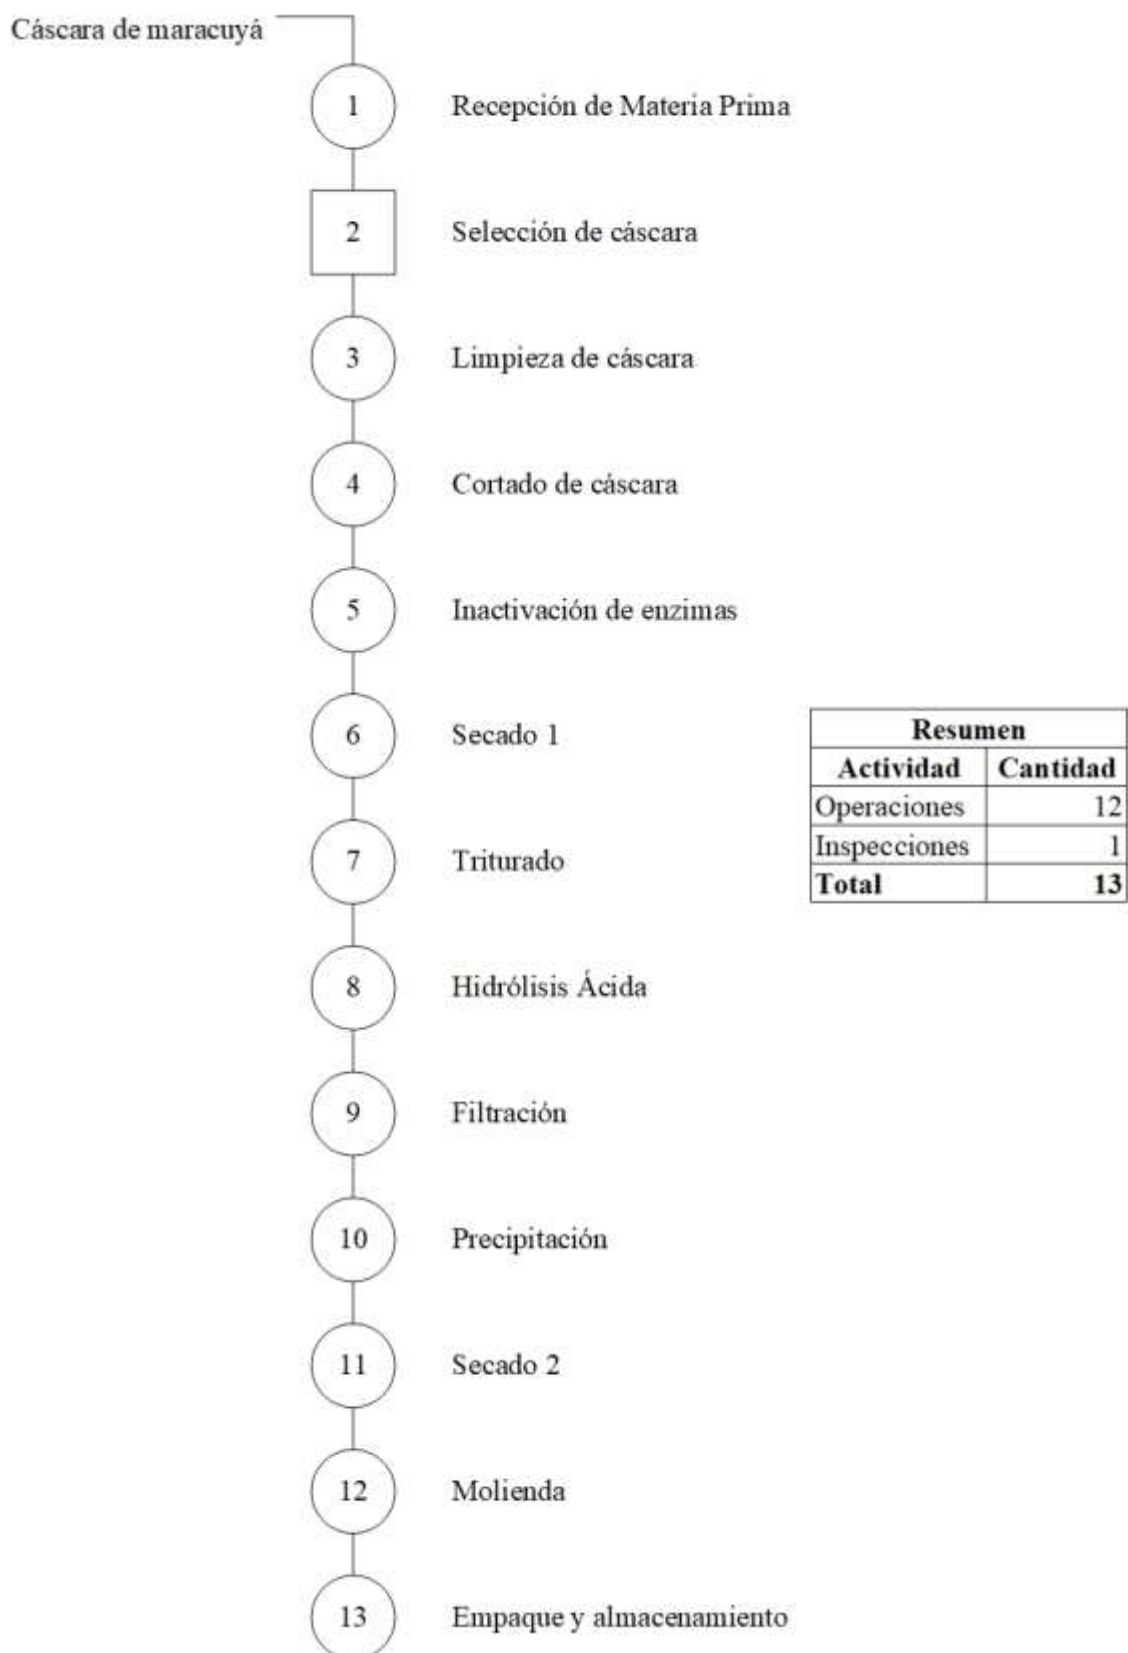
Cáscara de maracuyá

1 Recepción de Materia Prima

2 Selección de cáscara

3 Limpieza de cáscara

4 Cortado de cáscara

5 Inactivación de enzimas

6 Secado 1

7 Triturado

8 Hidrólisis Ácida

9 Filtración

10 Precipitación

11 Secado 2

12 Molienda

13 Empaque y almacenamiento

| Resumen | |
|---|---|
| **Actividad** | **Cantidad** |
| Operaciones | 12 |
| Inspecciones | 1 |
| **Total** | **13** |